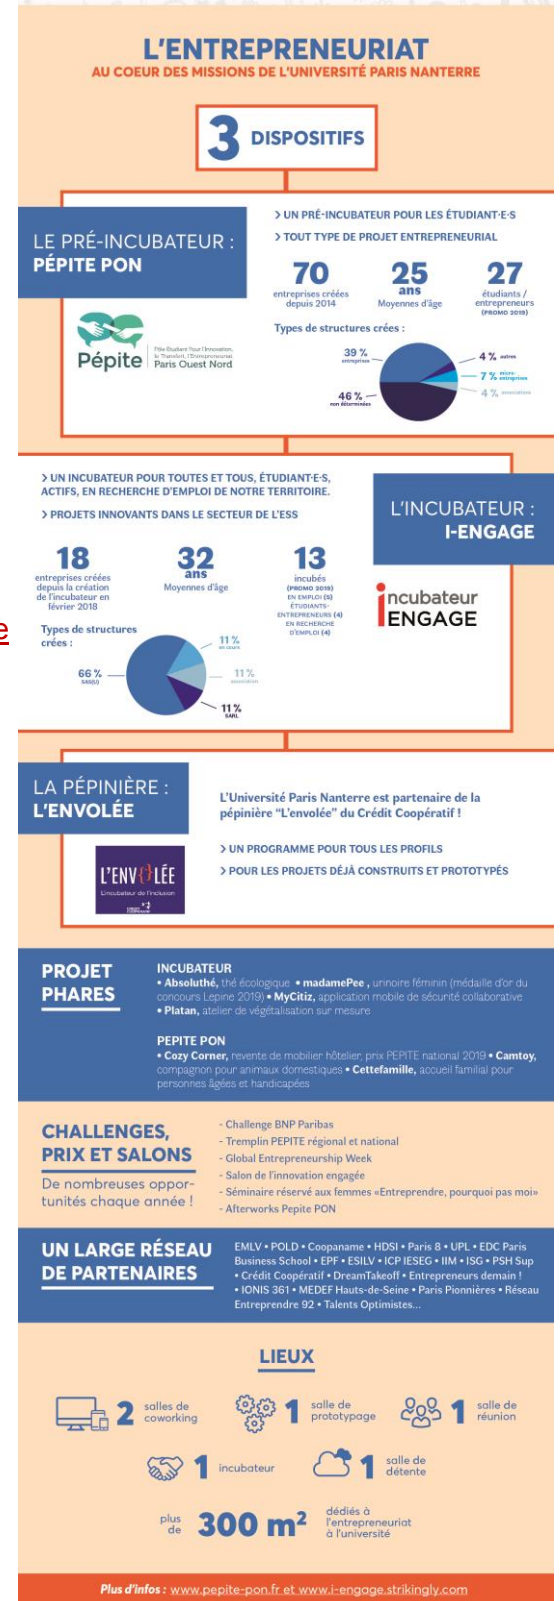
L'ENTREPRENEURIAT
AU COEUR DES MISSIONS DE L'UNIVERSITÉ PARIS NANTERRE

3 DISPOSITIFS

LE PRÉ-INCUBATEUR : PÉPITE PON

> UN PRÉ-INCUBATEUR POUR LES ÉTUDIANT·E·S
> TOUT TYPE DE PROJET ENTREPRENEURIAL

70 entreprises créées depuis 2014
25 ans Moyennes d'âge
27 étudiants / entrepreneurs (PROMO 2019)

Pépite Pôle Étudiant Pour l'Innovation, le Transfert, l'Entrepreneuriat Paris Ouest Nord

Types de structures crées :
39 % entreprises
4 % autres
7 % micro-entreprises
4 % associations
46 % non déterminées

> UN INCUBATEUR POUR TOUTES ET TOUS, ÉTUDIANT·E·S, ACTIFS, EN RECHERCHE D'EMPLOI DE NOTRE TERRITOIRE.
> PROJETS INNOVANTS DANS LE SECTEUR DE L'ESS

L'INCUBATEUR : I-ENGAGE

18 entreprises créées depuis la création de l'incubateur en février 2018
32 ans Moyennes d'âge
13 incubés (PROMO 2019) EN EMPLOI (5) ÉTUDIANTS-ENTREPRENEURS (4) EN RECHERCHE D'EMPLOI (4)

incubateur ENGAGE

Types de structures crées :
11 % en cours
11 % association
11 % SARL
66 % SAS(U)

LA PÉPINIÈRE : L'ENVOLÉE

L'Université Paris Nanterre est partenaire de la pépinière "L'envolée" du Crédit Coopératif !

> UN PROGRAMME POUR TOUS LES PROFILS
> POUR LES PROJETS DÉJÀ CONSTRUITS ET PROTOTYPÉS

L'ENVOLÉE L'incubateur de l'inclusion

PROJET PHARES

INCUBATEUR
• Absoluthé, thé écologique • madamePee, urinoire féminin (médaille d'or du concours Lepine 2019) • MyCitiz, application mobile de sécurité collaborative • Platan, atelier de végétalisation sur mesure

PEPITE PON
• Cozy Corner, revente de mobilier hôtelier, prix PEPITE national 2019 • Camtoy, compagnon pour animaux domestiques • Cettefamille, accueil familial pour personnes âgées et handicapées

CHALLENGES, PRIX ET SALONS
De nombreuses opportunités chaque année !

- Challenge BNP Paribas
- Tremplin PEPITE régional et national
- Global Entrepreneurship Week
- Salon de l'innovation engagée
- Séminaire réservé aux femmes «Entreprendre, pourquoi pas moi»
- Afterworks Pepite PON

UN LARGE RÉSEAU DE PARTENAIRES

EMLV • POLD • Coopaname • HDSI • Paris 8 • UPL • EDC Paris Business School • EPF • ESILV • ICP IESEG • IIM • ISG • PSH Sup • Crédit Coopératif • DreamTakeoff • Entrepreneurs demain ! • IONIS 361 • MEDEF Hauts-de-Seine • Paris Pionnières • Réseau Entreprendre 92 • Talents Optimistes...

LIEUX

2 salles de coworking
1 salle de prototypage
1 salle de réunion
1 incubateur
1 salle de détente
plus de 300 m² dédiés à l'entrepreneuriat à l'université

Plus d'infos : www.pepite-pon.fr et www.i-engage.strikingly.com